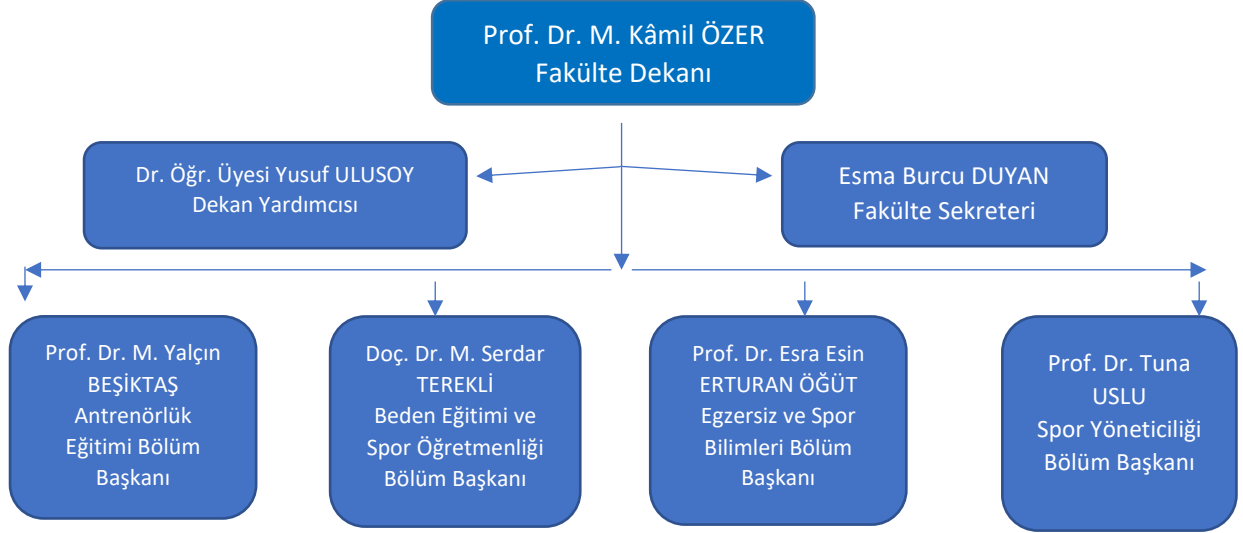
Prof. Dr. M. Kâmil ÖZER
Fakülte Dekanı

Dr. Öğr. Üyesi Yusuf ULUSOY
Dekan Yardımcısı

Esma Burcu DUYAN
Fakülte Sekreteri

Prof. Dr. M. Yalçın BEŞİKTAŞ
Antrenörlük Eğitimi Bölüm Başkanı

Doç. Dr. M. Serdar TEREKLİ
Beden Eğitimi ve Spor Öğretmenliği Bölüm Başkanı

Prof. Dr. Esra Esin ERTURAN ÖĞÜT
Egzersiz ve Spor Bilimleri Bölüm Başkanı

Prof. Dr. Tuna USLU
Spor Yöneticiliği Bölüm Başkanı